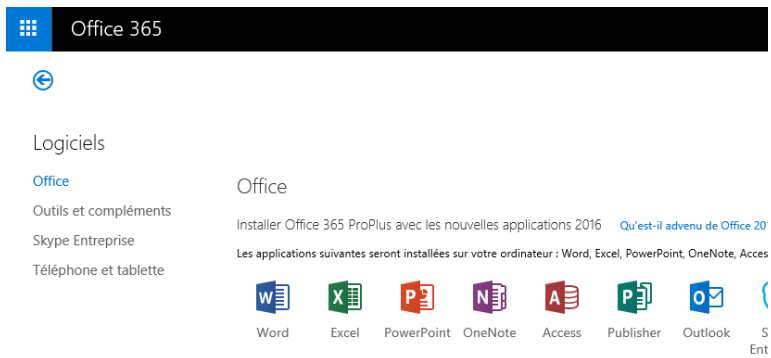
Office 365

Logiciels

Office

Outils et compléments

Skype Entreprise

Téléphone et tablette

Office

Installer Office 365 ProPlus avec les nouvelles applications 2016

Qu'est-il advenu de Office 20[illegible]

Les applications suivantes seront installées sur votre ordinateur : Word, Excel, PowerPoint, OneNote, Acces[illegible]

Word Excel PowerPoint OneNote Access Publisher Outlook S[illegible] Ent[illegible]